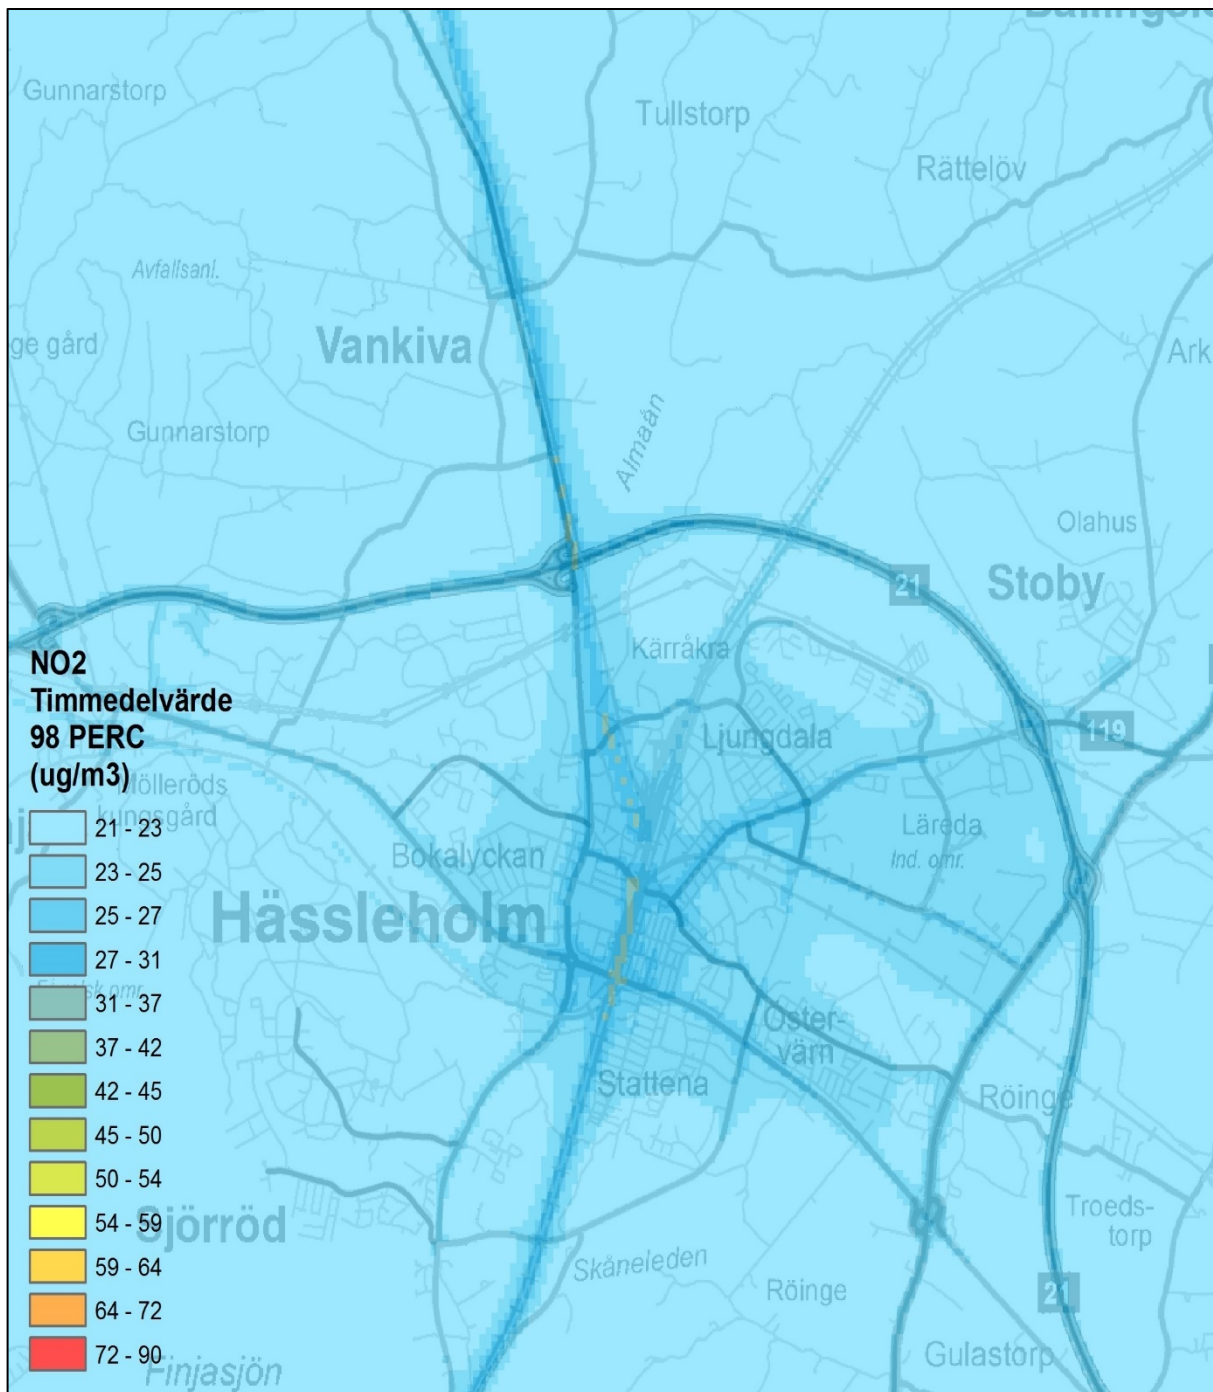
Gunnarstorp

Tullstorp

Rättelöv

Avfallsanl.

ge gård

Vankiva

Ark

Gunnarstorp

Almaån

Olahus

21

Stoby

Kärråkra

NO2
Timmedelvärde
98 PERC
(ug/m3)

Ljungdala

119

Stöllerøds kungsgård

Läreda
Ind. omr.

Bokalyckan

Hässleholm

Öster-värn

Stattena

Röinge

Troeds-torp

Sjörröd

Skåneleden

Röinge

21

Gulastorp

Finjasjön

| | |
|---|---|
| | 21 - 23 |
| | 23 - 25 |
| | 25 - 27 |
| | 27 - 31 |
| | 31 - 37 |
| | 37 - 42 |
| | 42 - 45 |
| | 45 - 50 |
| | 50 - 54 |
| | 54 - 59 |
| | 59 - 64 |
| | 64 - 72 |
| | 72 - 90 |